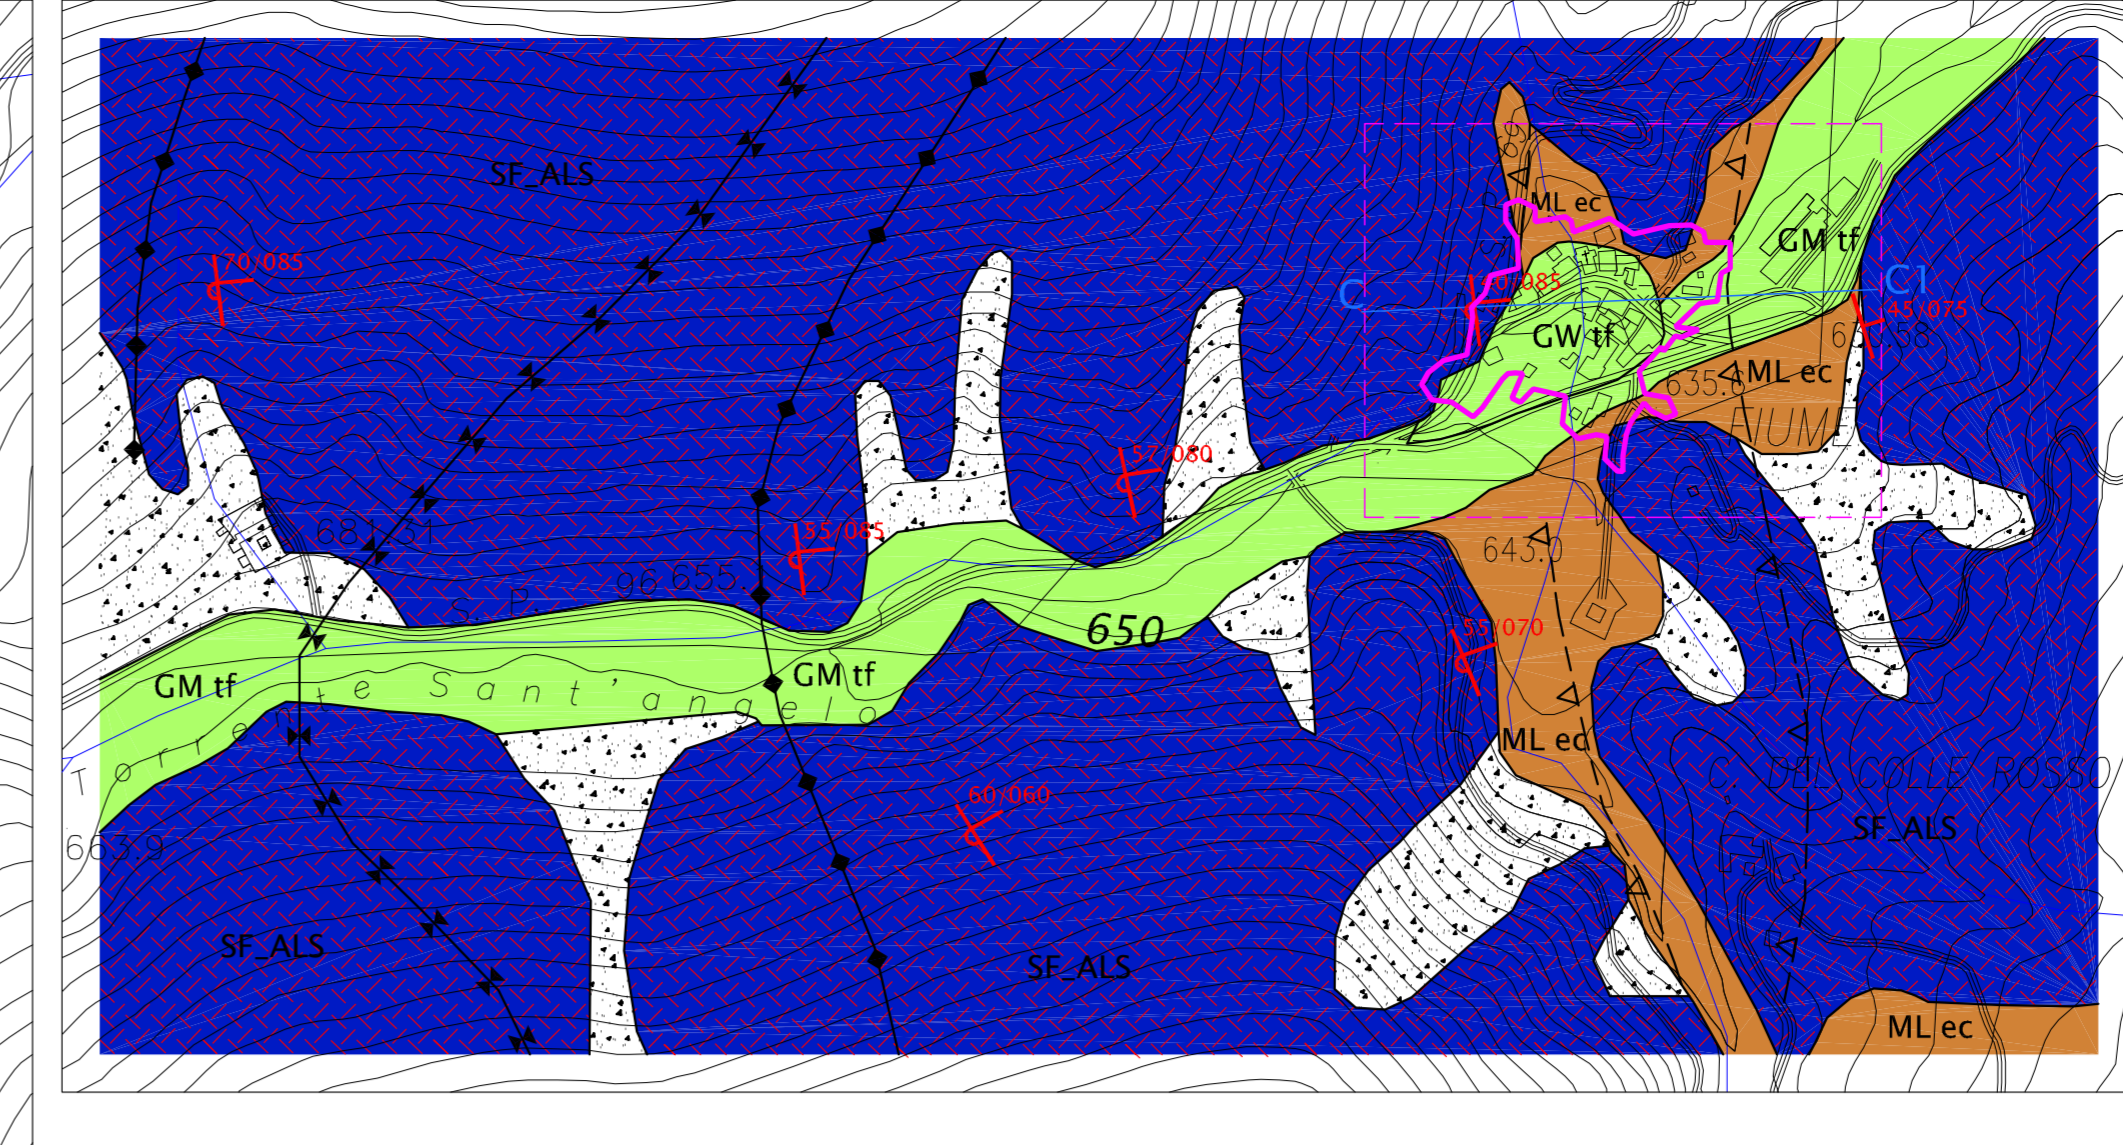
SF_ALS

70/085

681.31

S. P.

96 655.1

55/085

57/080

650

GM tf

Torrente Sant'angelo

GM tf

663.9

SF_ALS

60/060

SF_ALS

ML ec

GM tf

C

C1

70/085

45/075

GW tf

ML ec

635.8

FIUME

643.0

55/070

ML ec

C. DEL COLLE ROSSO

SF_ALS

ML ec